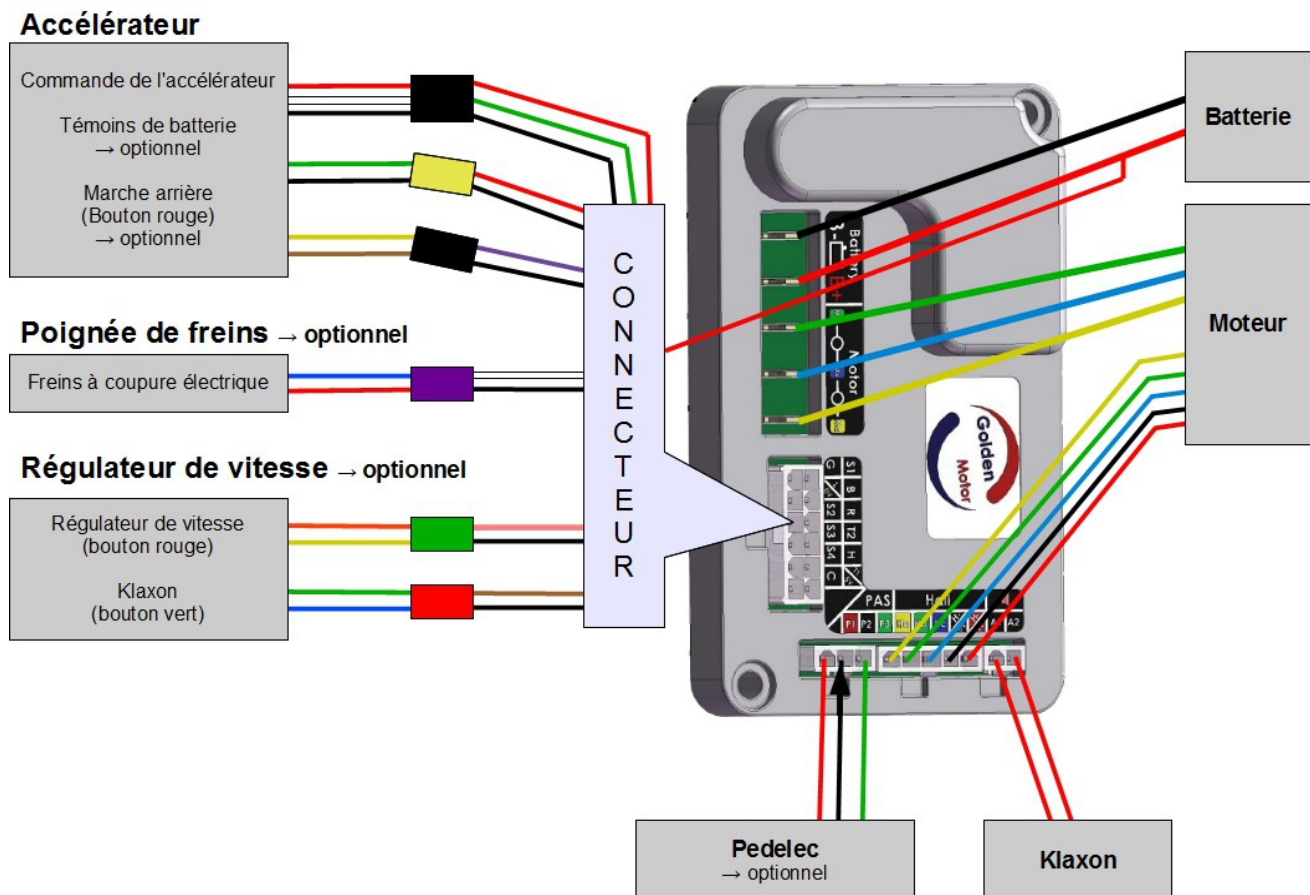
Accélérateur

Commande de l'accélérateur

Témoins de batterie
→ optionnel

Marche arrière
(Bouton rouge)
→ optionnel

Poignée de freins → optionnel

Freins à coupure électrique

Régulateur de vitesse → optionnel

Régulateur de vitesse
(bouton rouge)

Klaxon
(bouton vert)

C
O
N
N
E
C
T
E
U
R

Batterie

Moteur

Battery
B-
B+

Motor

Golden
Motor

G S1
B R T2 H
S2 S3 S4 C

PAS Hall
P1 P2 P3 A1 A2

Pedelec
→ optionnel

Klaxon